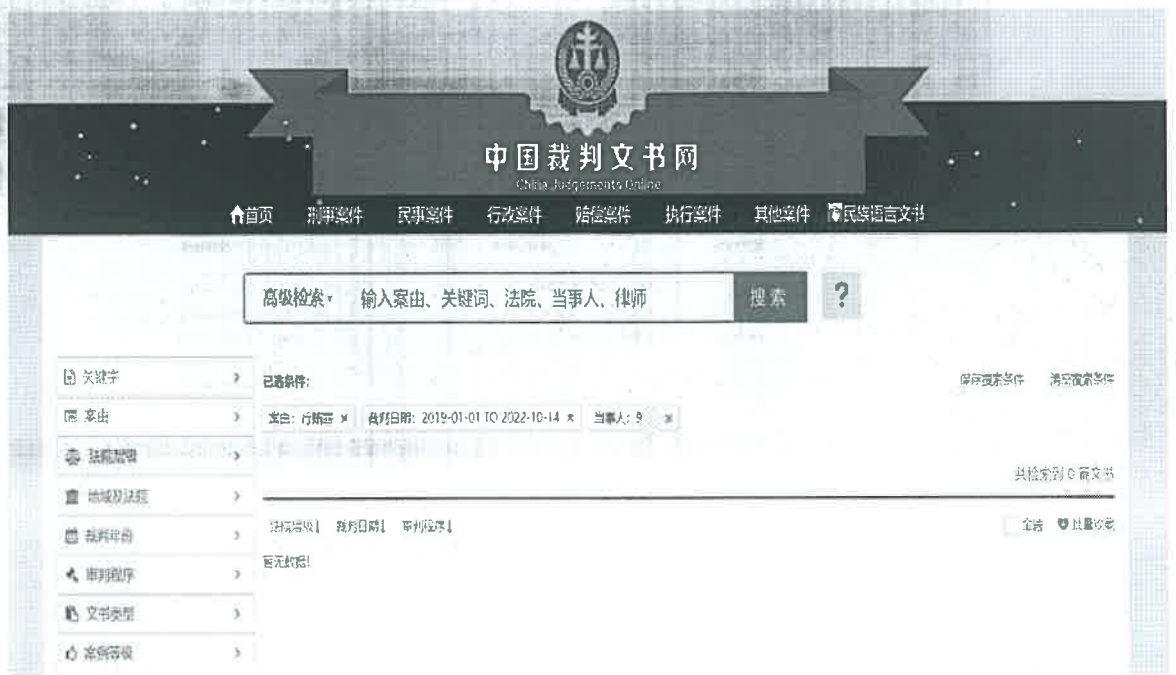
中国裁判文书网
China Judgements Online

首页 刑事案件 民事案件 行政案件 赔偿案件 执行案件 其他案件 民族语言文书

高级检索 输入案由、关键词、法院、当事人、律师 搜索 ?

关键字
案由
法院层级
地域及法院
裁判年份
审判程序
文书类型
案例等级

已选条件:
保存搜索条件 清空搜索条件
案由: 行政案 × 裁判日期: 2019-01-01 TO 2022-10-14 × 当事人: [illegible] ×

共检索到 0 篇文书

法院层级 裁判日期 审判程序
全选 批量收藏

暂无数据!